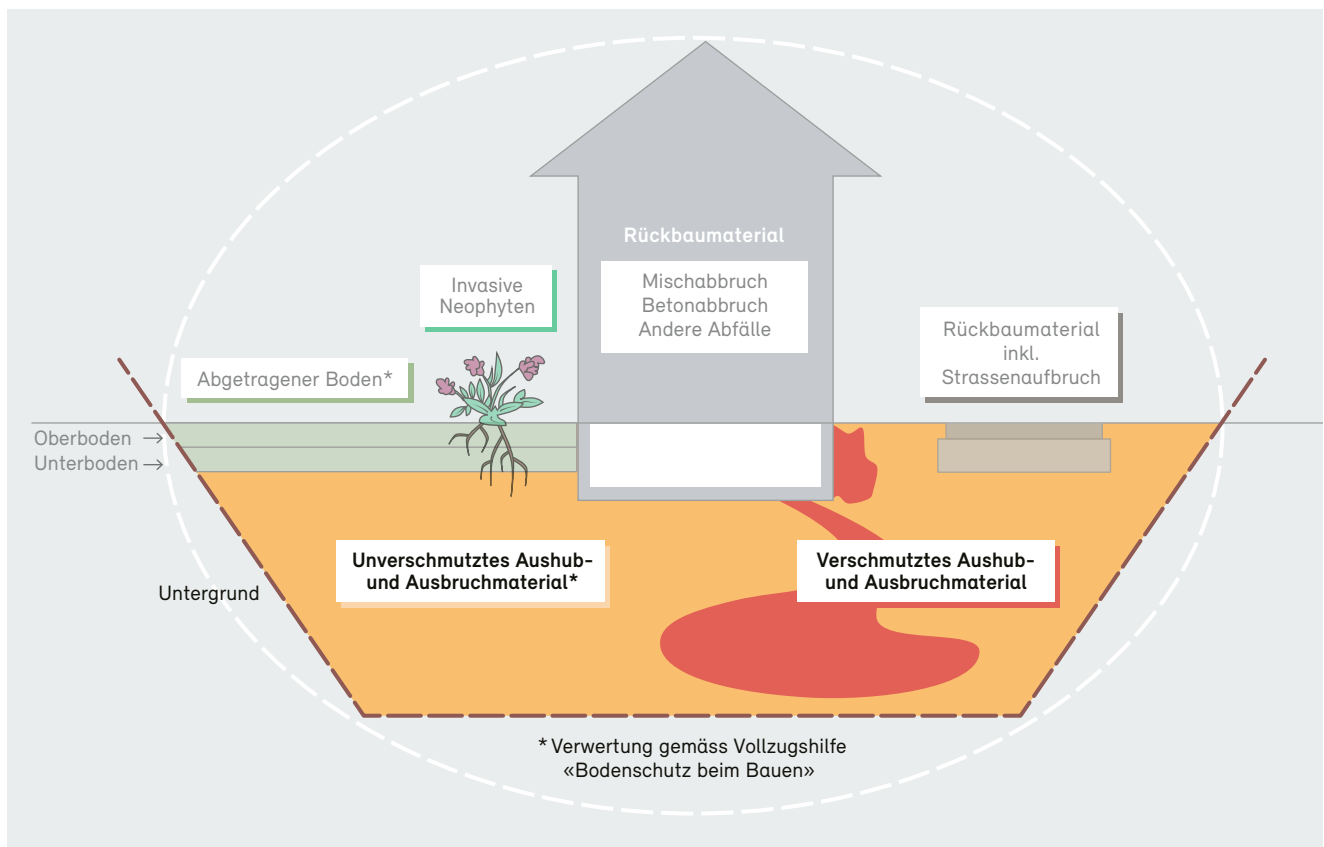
Rückbaumaterial

Mischabbruch
Betonabbruch
Andere Abfälle

Invasive Neophyten

Abgetragener Boden*

Rückbaumaterial inkl. Strassenaufbruch

Oberboden →
Unterboden →

Untergrund

Unverschmutztes Aushub- und Ausbruchmaterial*

Verschmutztes Aushub- und Ausbruchmaterial

* Verwertung gemäss Vollzugshilfe «Bodenschutz beim Bauen»